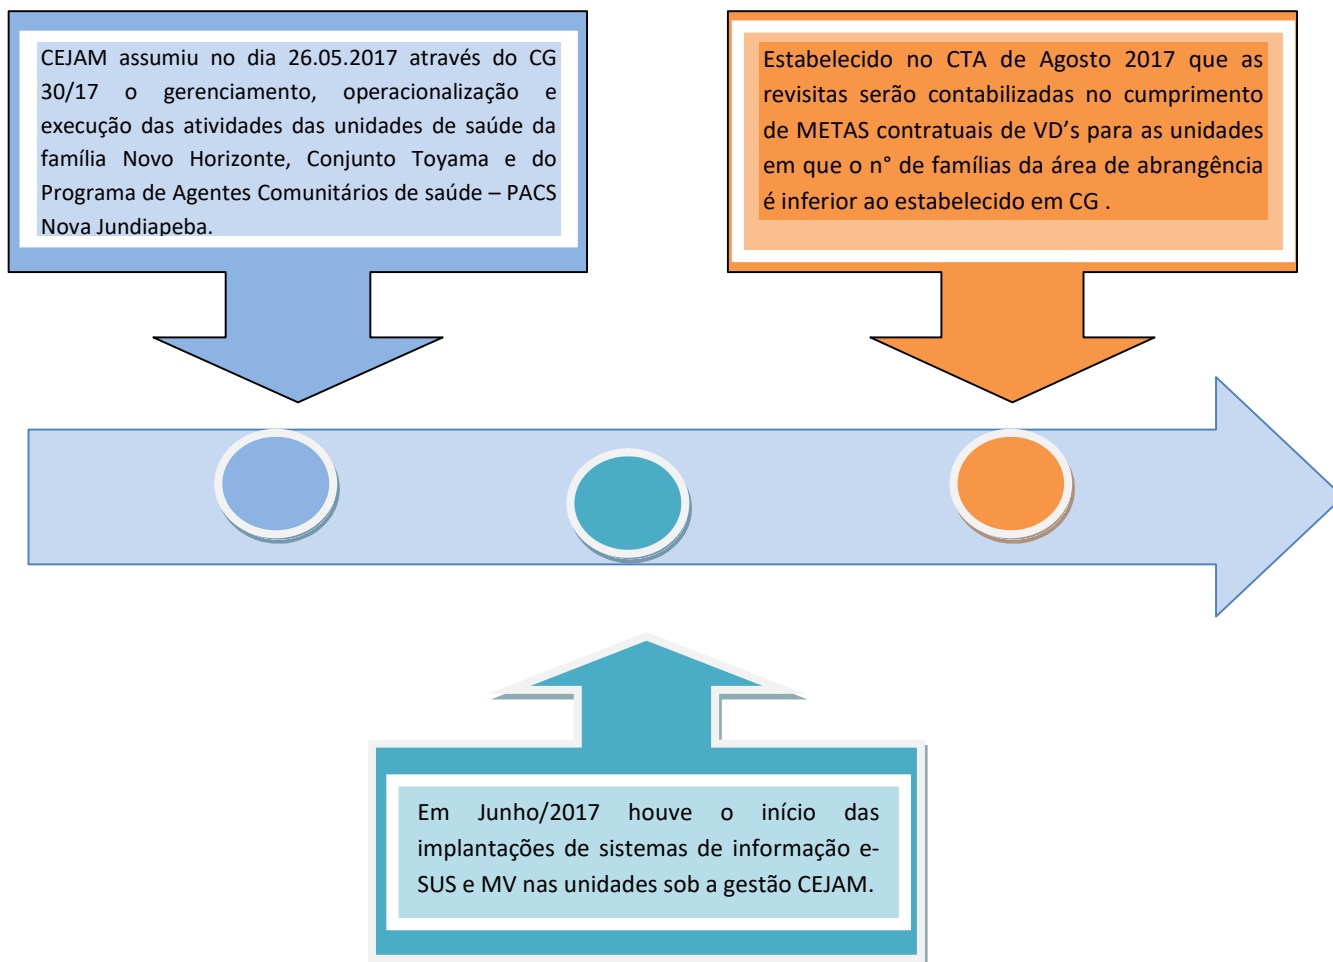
CEJAM assumiu no dia 26.05.2017 através do CG 30/17 o gerenciamento, operacionalização e execução das atividades das unidades de saúde da família Novo Horizonte, Conjunto Toyama e do Programa de Agentes Comunitários de saúde – PACS Nova Jundiapeba.

Estabelecido no CTA de Agosto 2017 que as revisitas serão contabilizadas no cumprimento de METAS contratuais de VD’s para as unidades em que o n° de famílias da área de abrangência é inferior ao estabelecido em CG .

Em Junho/2017 houve o início das implantações de sistemas de informação e-SUS e MV nas unidades sob a gestão CEJAM.